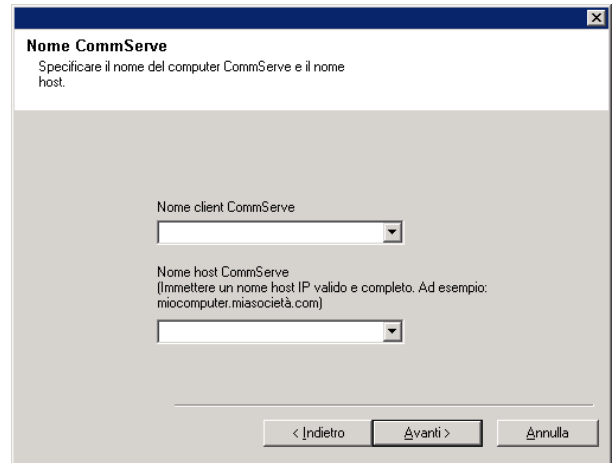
Nome CommServe
Specificare il nome del computer CommServe e il nome host.

Nome client CommServe

Nome host CommServe
(Immettere un nome host IP valido e completo. Ad esempio: miocomputer.miasocietà.com)

< Indietro
Avanti >
Annulla